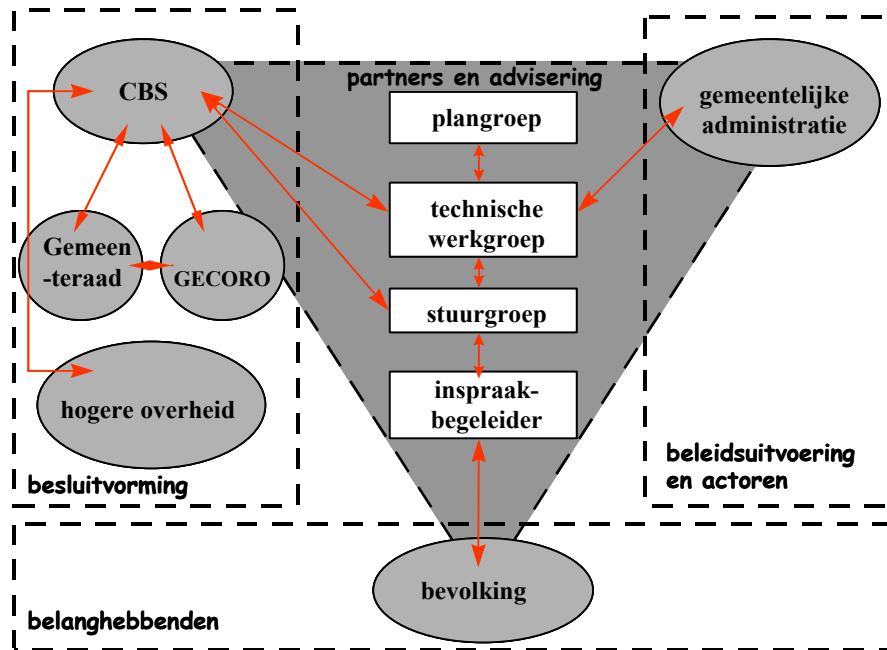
partners en advisering

CBS

plangroep

gemeentelijke administratie

technische werkgroep

Gemeen-teraad

GECORO

stuurgroep

inspraak-begeleider

hogere overheid

besluitvorming

beleidsuitvoering en actoren

bevolking

belanghebbenden